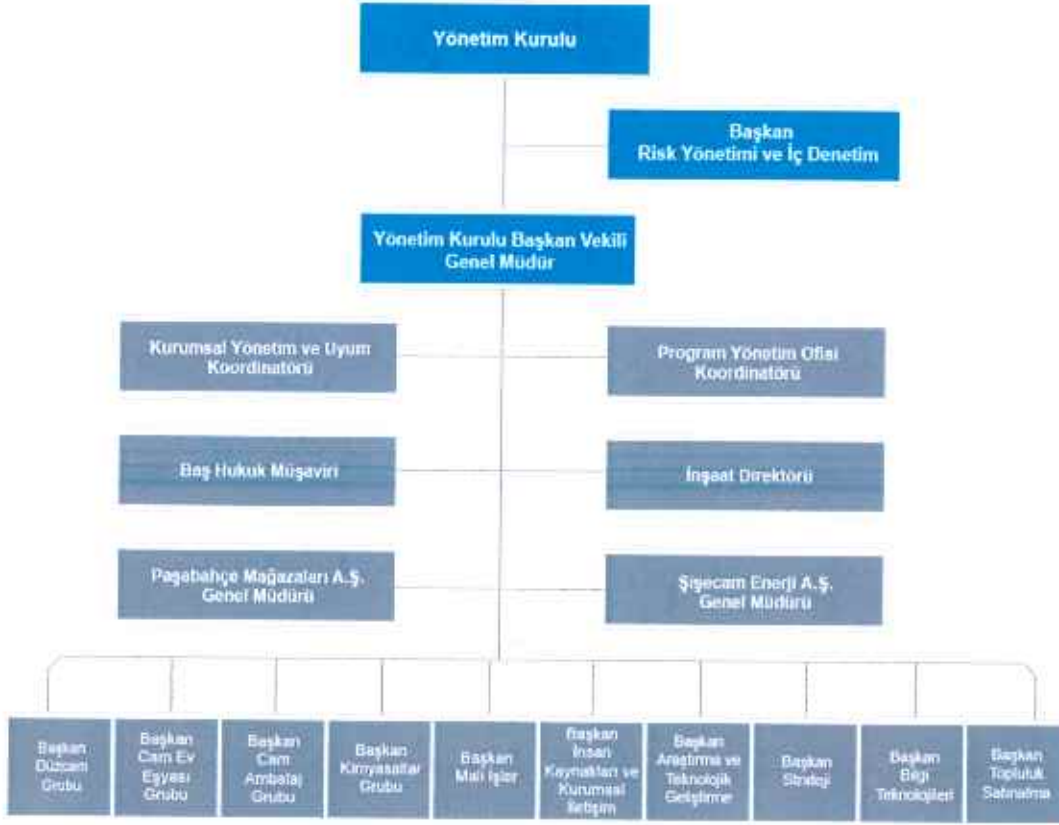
Yönetim Kurulu

Başkan
Risk Yönetimi ve İç Denetim

Yönetim Kurulu Başkan Vekili
Genel Müdür

Kurumsal Yönetim ve Uyum Koordinatörü

Program Yönetim Ofisi Koordinatörü

Baş Hukuk Müşaviri

İnşaat Direktörü

Paşabahçe Mağazaları A.Ş. Genel Müdürü

Şişecam Enerji A.Ş. Genel Müdürü

Başkan Düzcam Grubu

Başkan Cam Ev Eşyası Grubu

Başkan Cam Ambalaj Grubu

Başkan Kimyasallar Grubu

Başkan Mali İşler

Başkan İnsan Kaynakları ve Kurumsal İletişim

Başkan Araştırma ve Teknolojik Geliştirme

Başkan Strateji

Başkan Bilgi Teknolojileri

Başkan Topluluk Satınalma